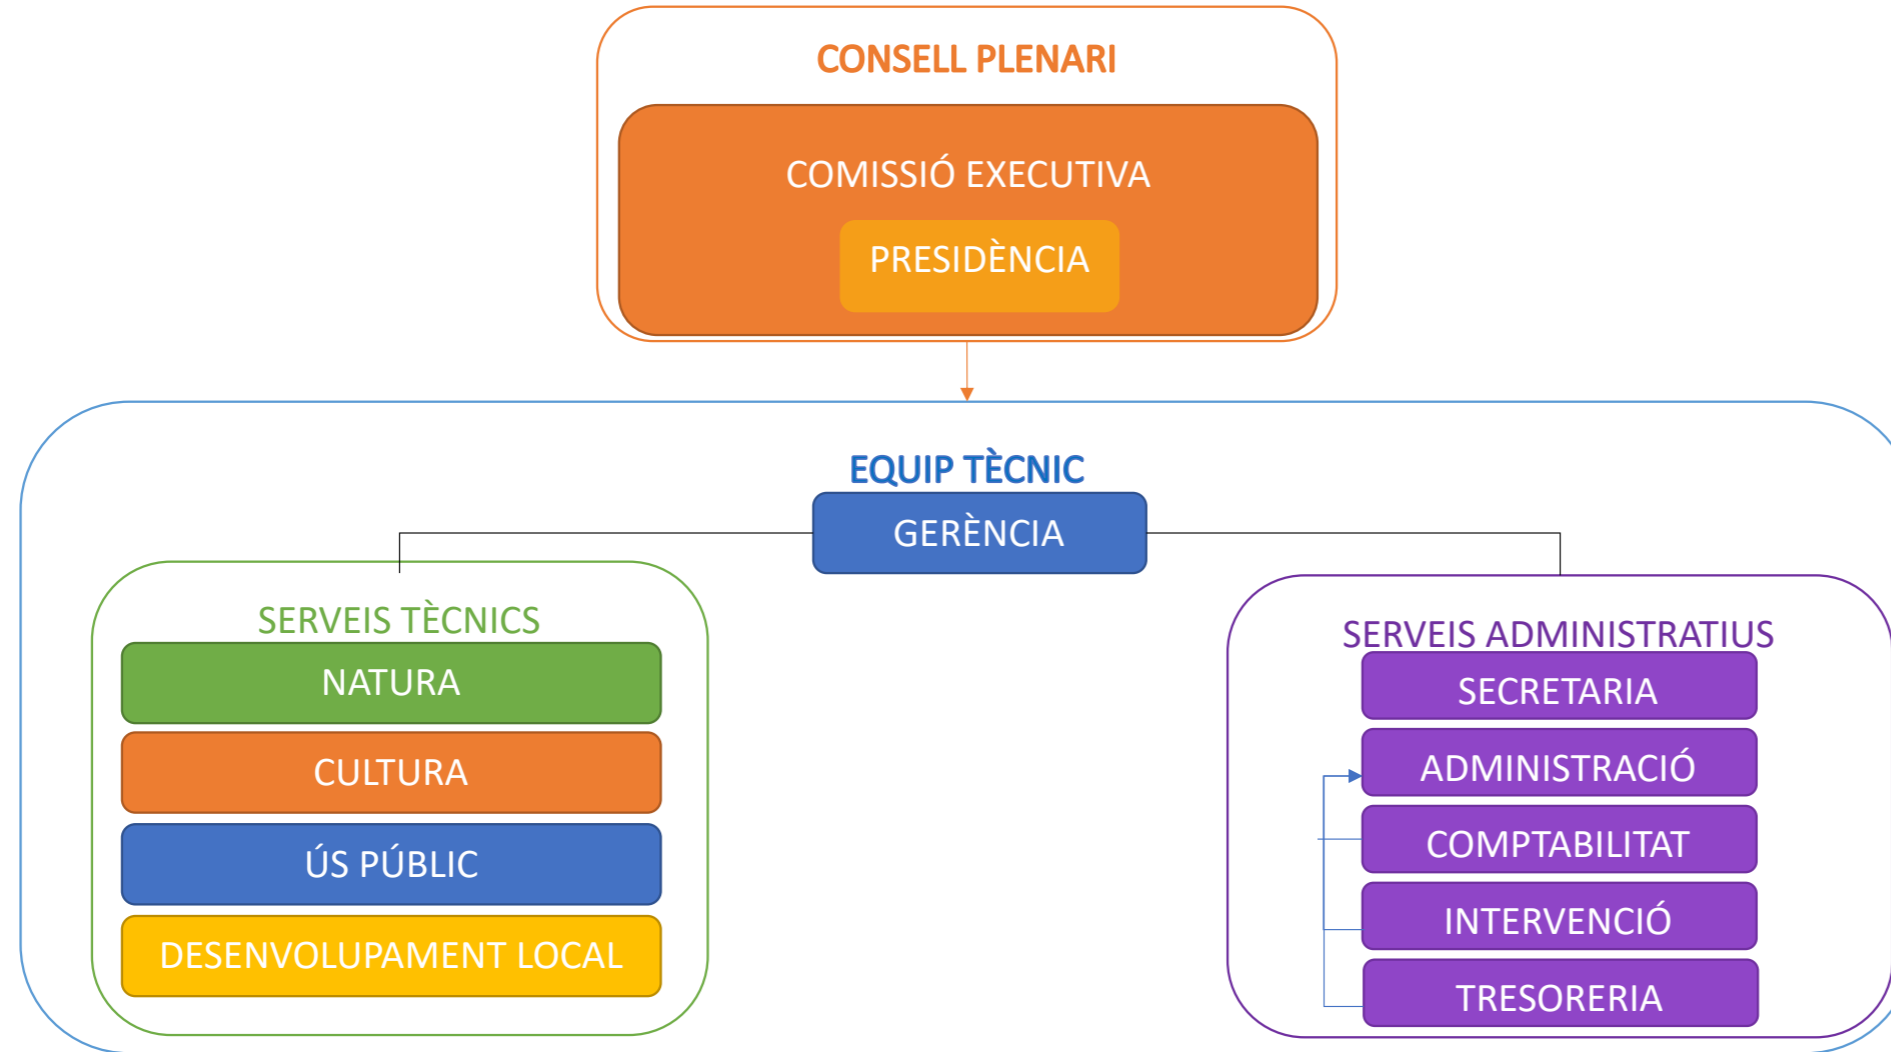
CONSELL PLENARI

COMISSIÓ EXECUTIVA

PRESIDÈNCIA

EQUIP TÈCNIC

GERÈNCIA

SERVEIS TÈCNICS

NATURA

CULTURA

ÚS PÚBLIC

DESENVOLUPAMENT LOCAL

SERVEIS ADMINISTRATIUS

SECRETARIA

ADMINISTRACIÓ

COMPTABILITAT

INTERVENCIÓ

TRESORERIA